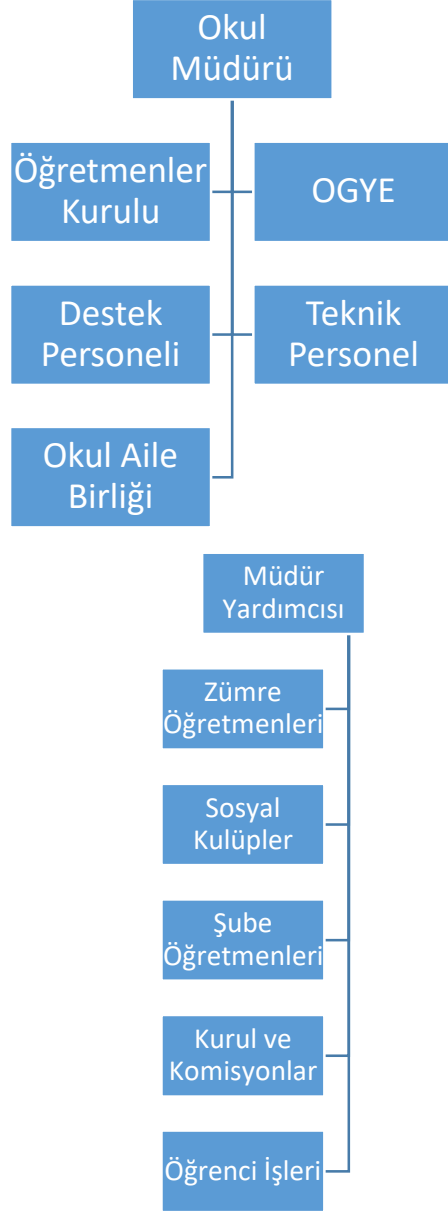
Okul Müdürü

Öğretmenler Kurulu

OGYE

Destek Personeli

Teknik Personel

Okul Aile Birliği

Müdür Yardımcısı

Zümre Öğretmenleri

Sosyal Kulüpler

Şube Öğretmenleri

Kurul ve Komisyonlar

Öğrenci İşleri